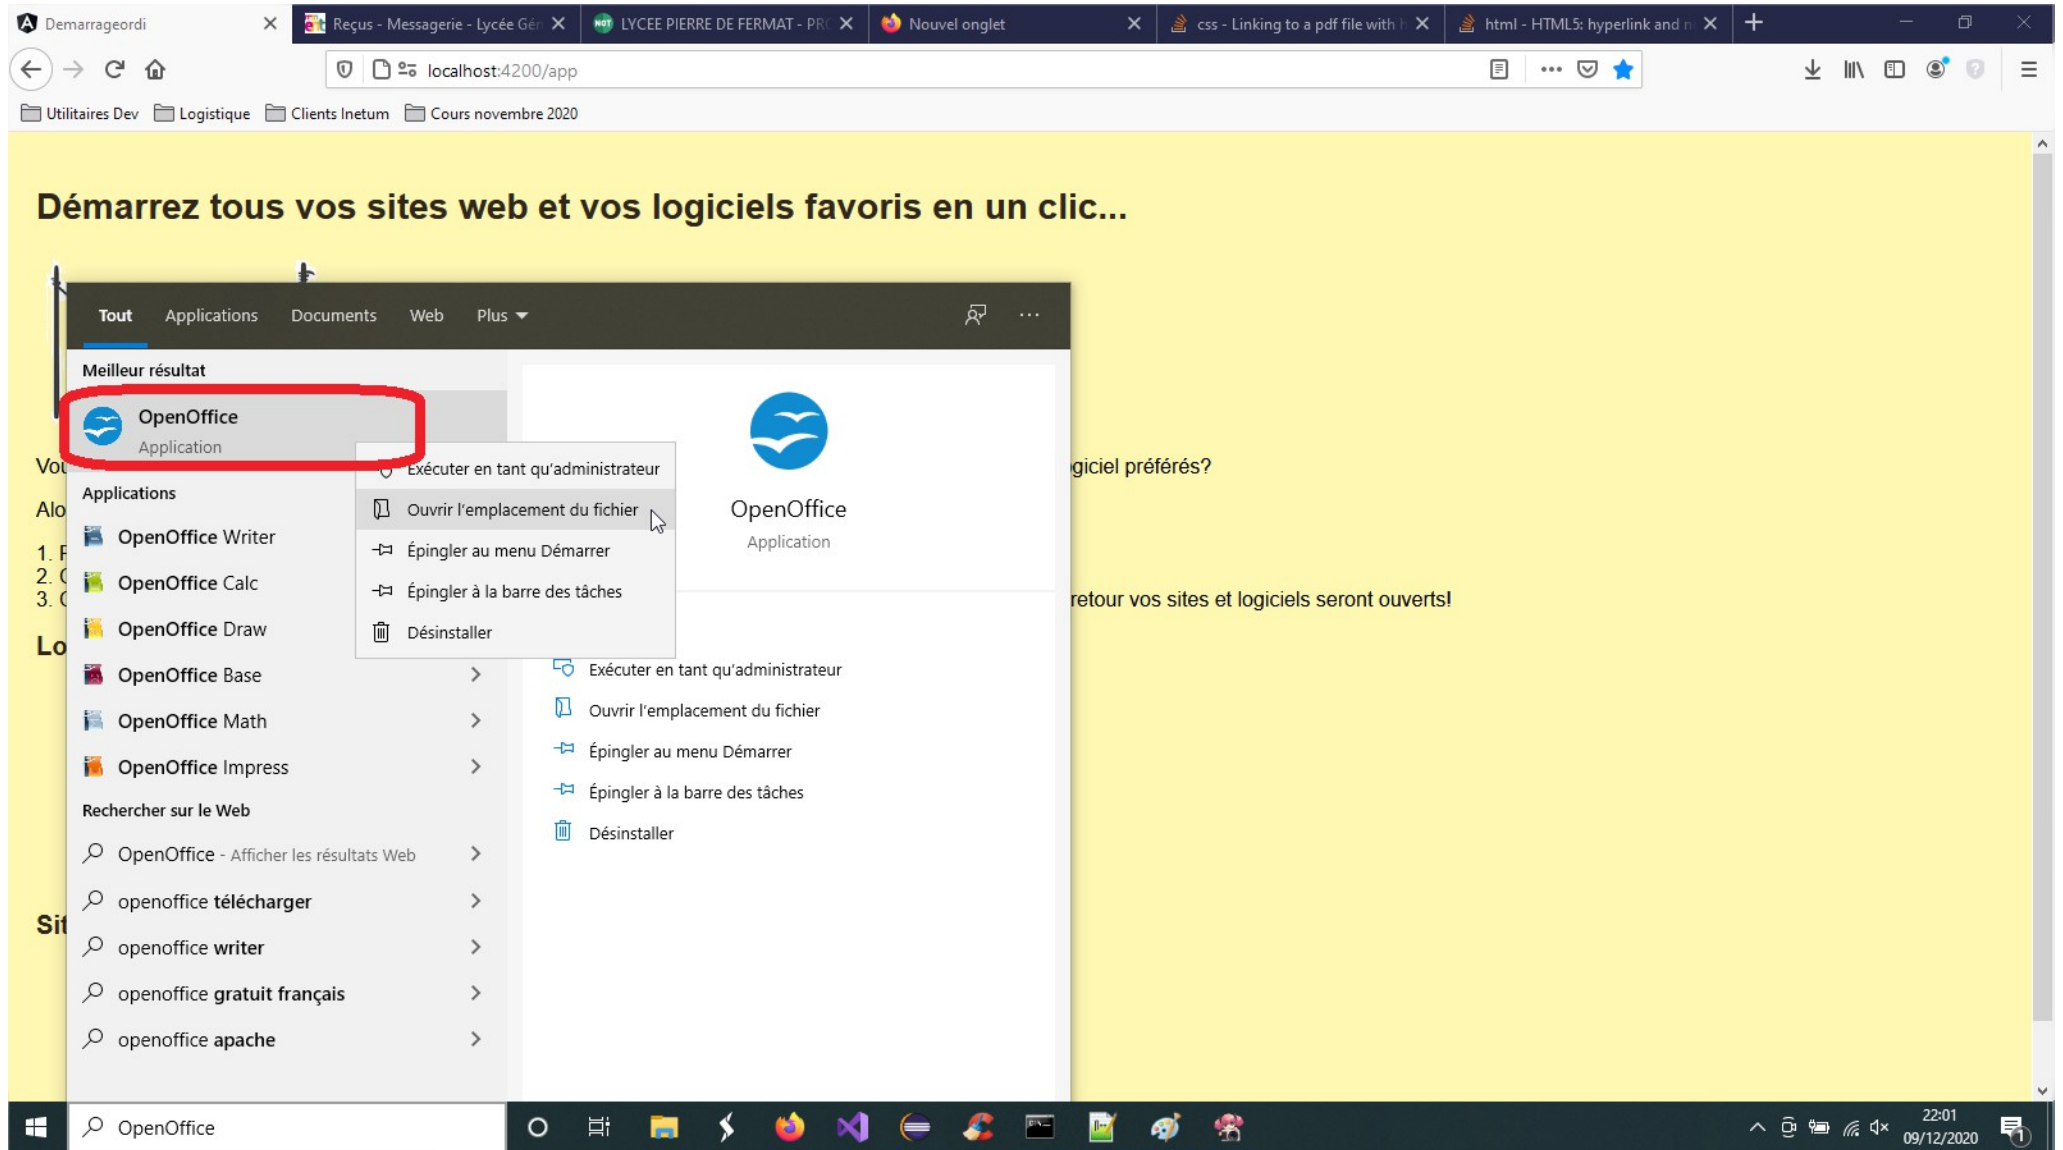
Demarrageordi
Reçus - Messagerie - Lycée Gén
LYCEE PIERRE DE FERMAT - PR
Nouvel onglet
css - Linking to a pdf file with
html - HTML5: hyperlink and
localhost:4200/app
Utilitaires Dev
Logistique
Clients Inetum
Cours novembre 2020

Démarrez tous vos sites web et vos logiciels favoris en un clic...

Tout Applications Documents Web Plus

Meilleur résultat
OpenOffice
Application

Applications
OpenOffice Writer
OpenOffice Calc
OpenOffice Draw
OpenOffice Base
OpenOffice Math
OpenOffice Impress

Rechercher sur le Web
OpenOffice - Afficher les résultats Web
openoffice télécharger
openoffice writer
openoffice gratuit français
openoffice apache

Exécuter en tant qu'administrateur
Ouvrir l'emplacement du fichier
Épingler au menu Démarrer
Épingler à la barre des tâches
Désinstaller

OpenOffice
Application

Exécuter en tant qu'administrateur
Ouvrir l'emplacement du fichier
Épingler au menu Démarrer
Épingler à la barre des tâches
Désinstaller

Vo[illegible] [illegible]giciel préférés?
Alo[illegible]
1. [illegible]
2. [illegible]
3. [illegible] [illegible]retour vos sites et logiciels seront ouverts!
Lo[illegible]
Sit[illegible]

OpenOffice
22:01
09/12/2020